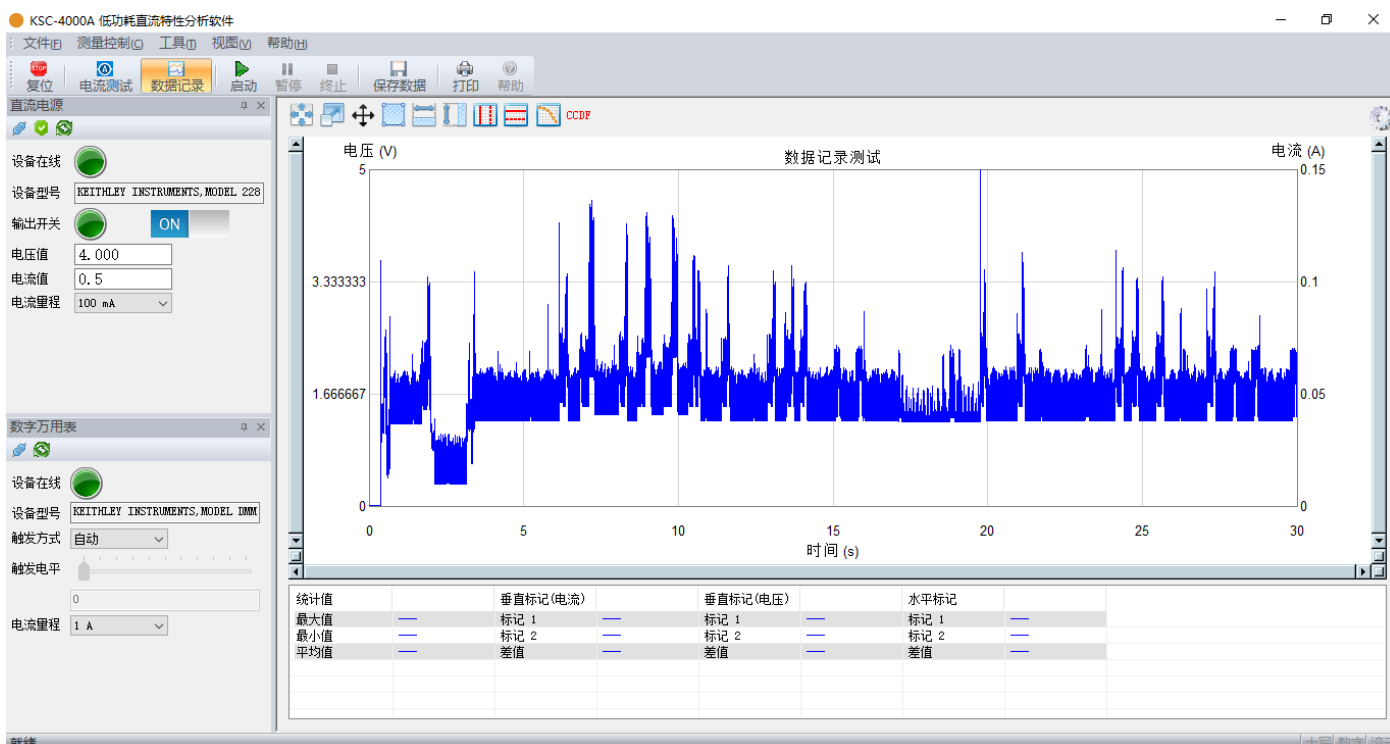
KSC-4000A 低功耗直流特性分析软件

文件(F) 测量控制(C) 工具(T) 视图(V) 帮助(H)

STOP 复位 电流测试 数据记录 启动 暂停 终止 保存数据 打印 帮助

直流电源

设备在线
设备型号 KEITHLEY INSTRUMENTS,MODEL 228
输出开关 ON
电压值 4.000
电流值 0.5
电流量程 100 mA

数字万用表

设备在线
设备型号 KEITHLEY INSTRUMENTS,MODEL DMM
触发方式 自动
触发电平
0
电流量程 1 A

CCDF

电压 (V)
数据记录测试
电流 (A)
5
3.333333
1.666667
0
0.15
0.1
0.05
0
0 5 10 15 20 25 30
时间 (s)

| 统计值 | | 垂直标记(电流) | | 垂直标记(电压) | | 水平标记 | |
|---|---|---|---|---|---|---|---|
| 最大值 | — | 标记 1 | — | 标记 1 | — | 标记 1 | — |
| 最小值 | — | 标记 2 | — | 标记 2 | — | 标记 2 | — |
| 平均值 | — | 差值 | — | 差值 | — | 差值 | — |

就绪